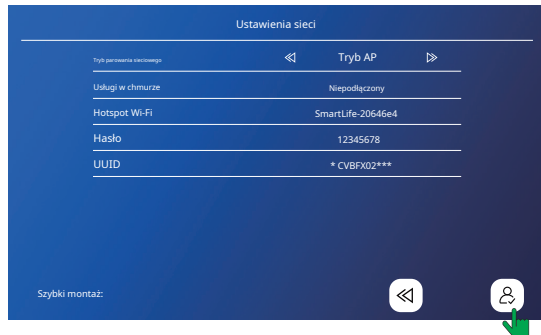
Ustawienia sieci

| | |
|---|---|
| Tryb parowania sieciowego | ≪ Tryb AP ≫ |
| Usługi w chmurze | Niepodłączony |
| Hotspot Wi-Fi | SmartLife-20646e4 |
| Hasło | 12345678 |
| UUID | * CVBFX02*** |

Szybki montaż: